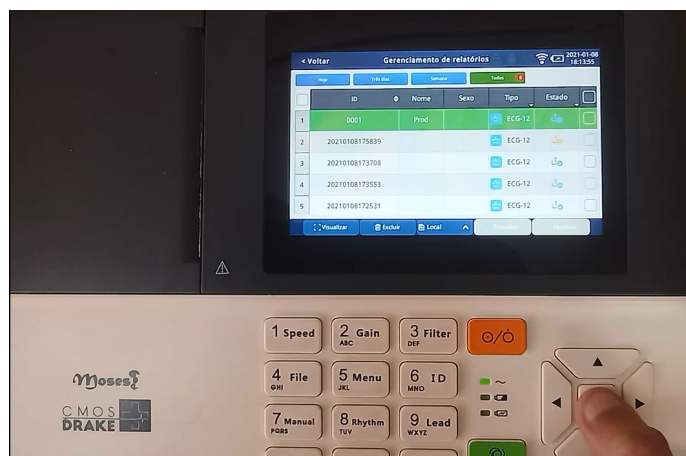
< Voltar Gerenciamento de relatórios 2021-01-08 18:13:55

Hoje Três dias Semana Todos 5

| | ID | Nome | Sexo | Tipo | Estado |
|---|---|---|---|---|---|
| 1 | 0001 | Prod | | ECG-12 | |
| 2 | 20210108175839 | | | ECG-12 | |
| 3 | 20210108173708 | | | ECG-12 | |
| 4 | 20210108173553 | | | ECG-12 | |
| 5 | 20210108172531 | | | ECG-12 | |

Visualizar Excluir Local Transferir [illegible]

1 Speed 2 Gain ABC 3 Filter DEF
4 File GHI 5 Menu JKL 6 ID MNO
7 Manual PQRS 8 Rhythm TUV 9 Lead WXYZ

Moses

CMOS DRAKE